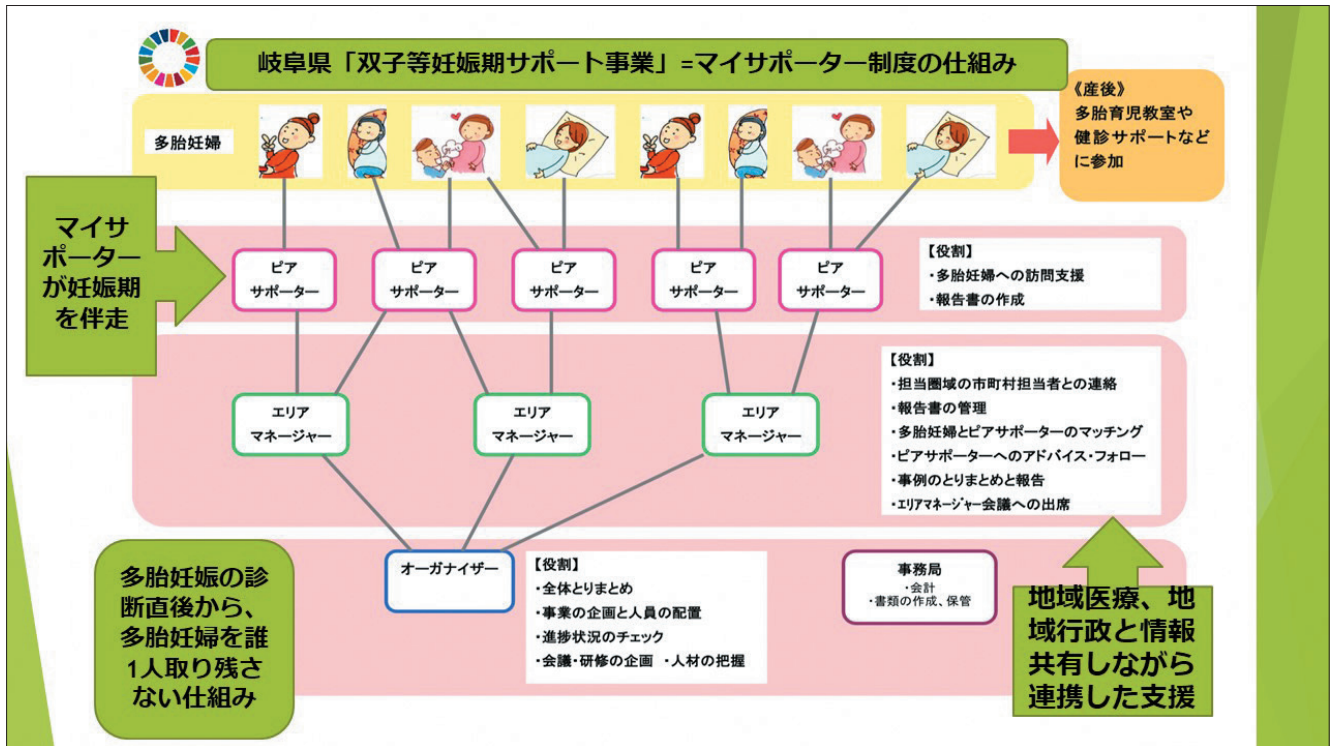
岐阜県「双子等妊娠期サポート事業」=マイサポーター制度の仕組み

多胎妊婦

《産後》
多胎育児教室や健診サポートなどに参加

マイサポーターが妊娠期を伴走

ピア
サポーター

ピア
サポーター

ピア
サポーター

ピア
サポーター

ピア
サポーター

【役割】
・多胎妊婦への訪問支援
・報告書の作成

エリア
マネージャー

エリア
マネージャー

エリア
マネージャー

【役割】
・担当圏域の市町村担当者との連絡
・報告書の管理
・多胎妊婦とピアサポーターのマッチング
・ピアサポーターへのアドバイス・フォロー
・事例のとりまとめと報告
・エリアマネージャー会議への出席

オーガナイザー

【役割】
・全体とりまとめ
・事業の企画と人員の配置
・進捗状況のチェック
・会議・研修の企画　・人材の把握

事務局
・会計
・書類の作成、保管

多胎妊娠の診断直後から、多胎妊婦を誰1人取り残さない仕組み

地域医療、地域行政と情報共有しながら連携した支援